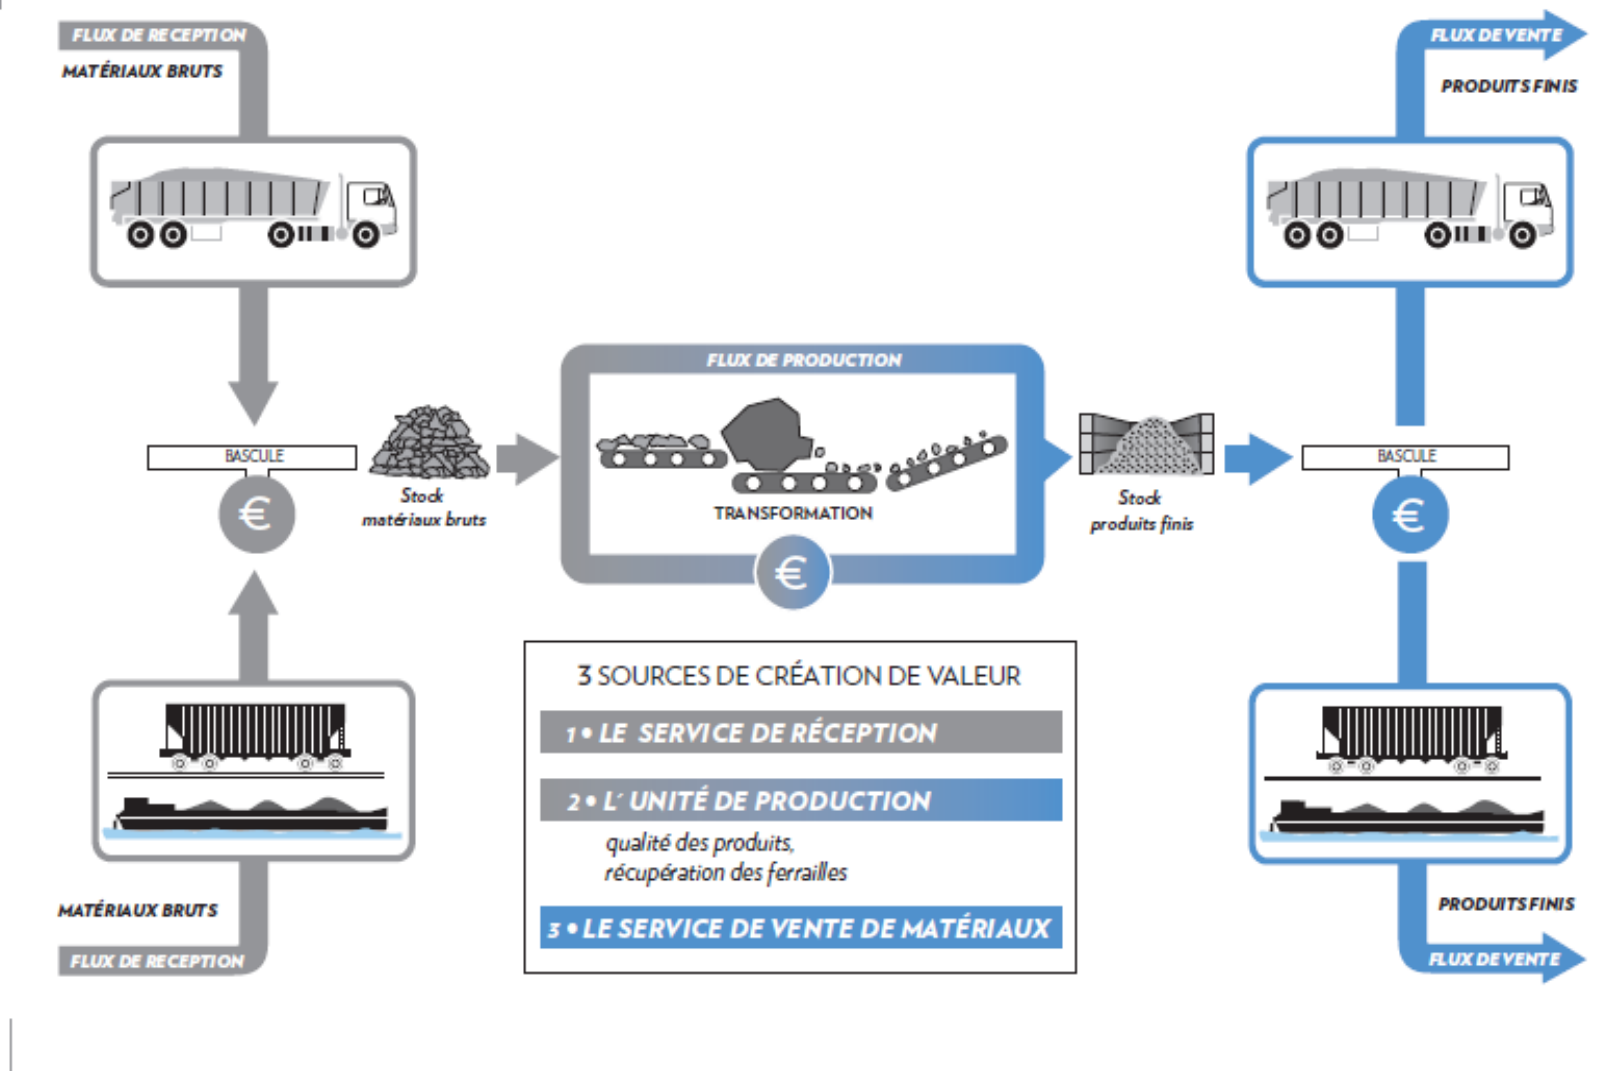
FLUX DE RECEPTION

MATÉRIAUX BRUTS

BASCULE

€

Stock matériaux bruts

FLUX DE PRODUCTION

TRANSFORMATION

€

Stock produits finis

FLUX DE VENTE

PRODUITS FINIS

BASCULE

€

MATÉRIAUX BRUTS

FLUX DE RECEPTION

3 SOURCES DE CRÉATION DE VALEUR

1 • LE SERVICE DE RÉCEPTION

2 • L' UNITÉ DE PRODUCTION

qualité des produits, récupération des ferrailles

3 • LE SERVICE DE VENTE DE MATÉRIAUX

PRODUITS FINIS

FLUX DE VENTE